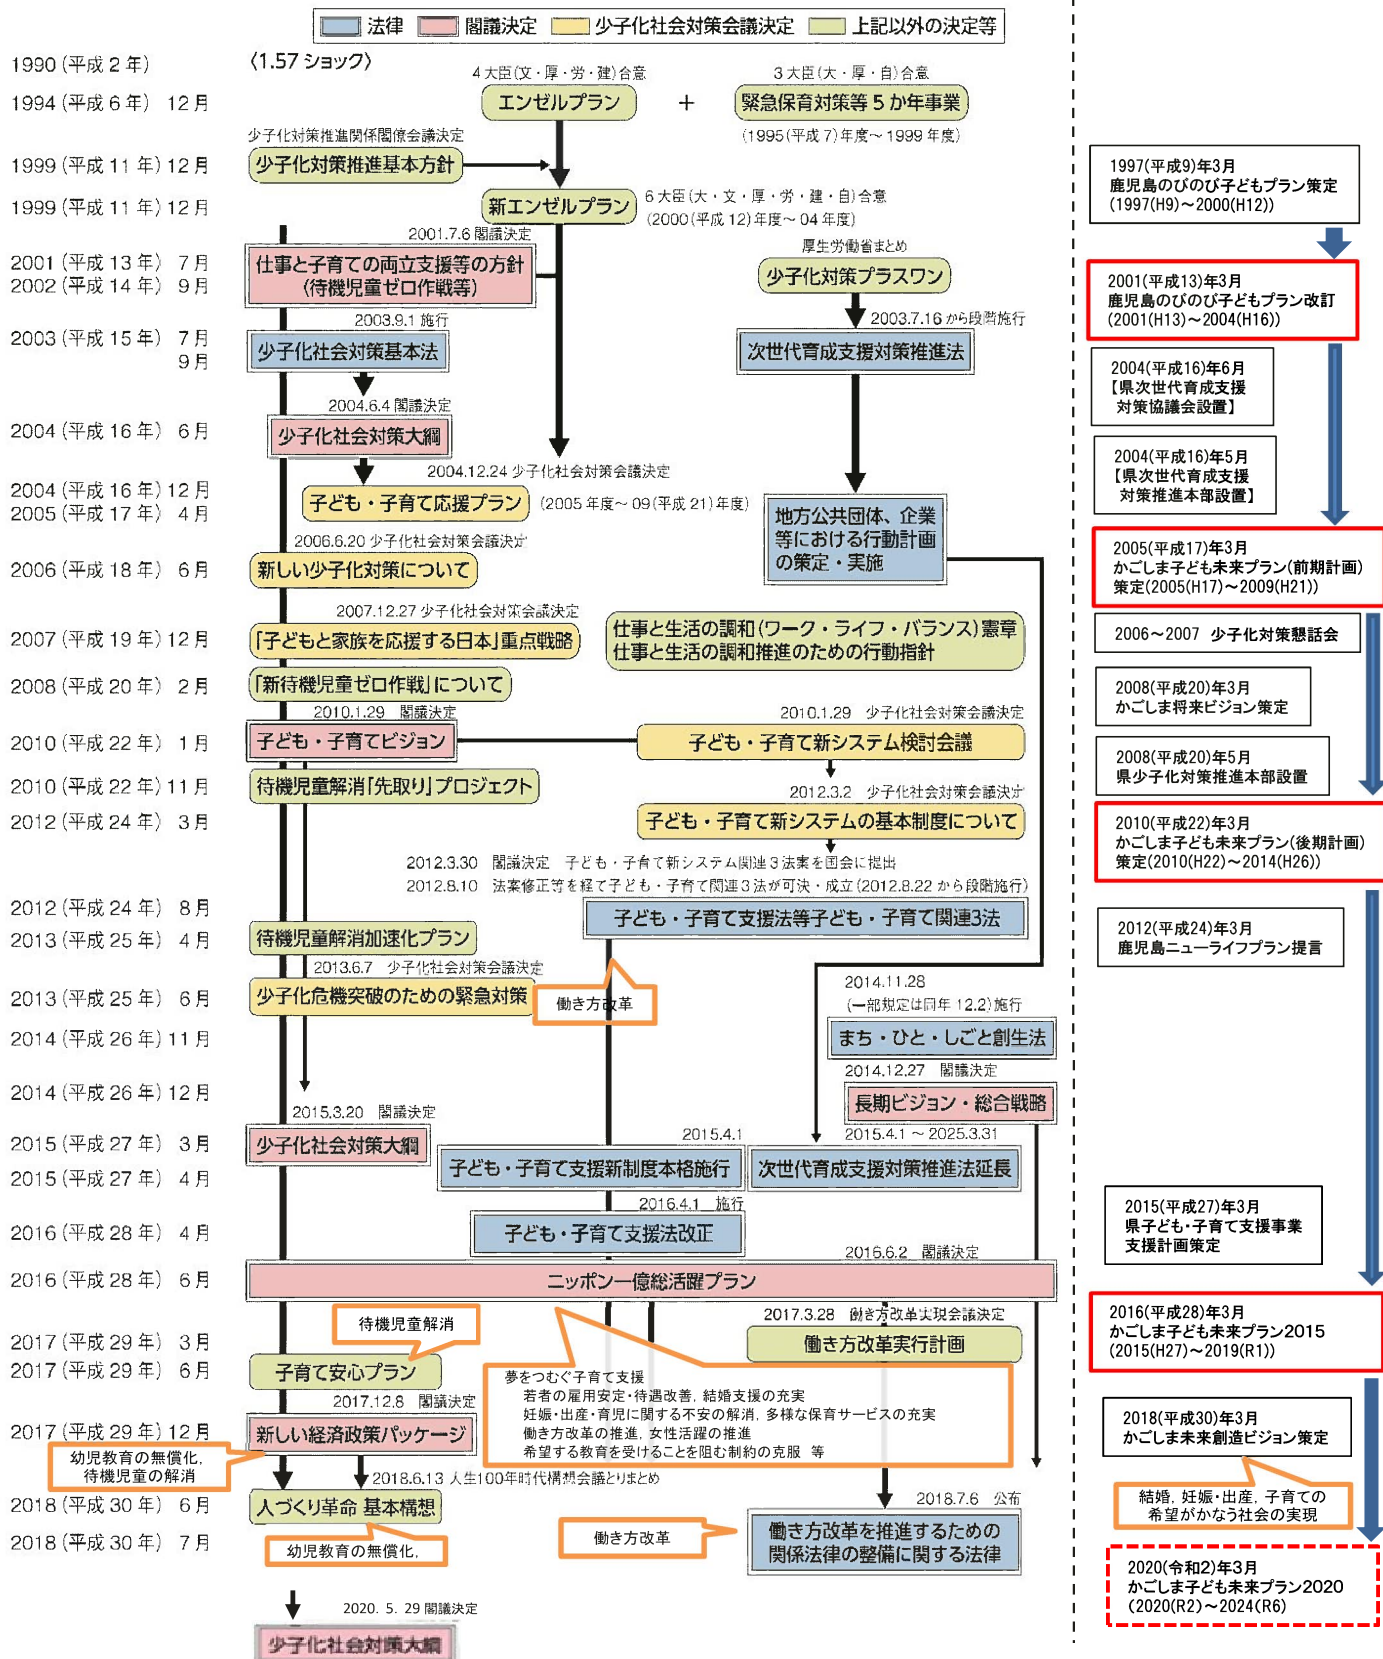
法律　閣議決定　少子化社会対策会議決定　上記以外の決定等

1990（平成２年）　〈1.57ショック〉
1994（平成６年）12月
4大臣（文・厚・労・建）合意
エンゼルプラン
＋
3大臣（大・厚・自）合意
緊急保育対策等５か年事業
（1995（平成７）年度～1999年度）

少子化対策推進関係閣僚会議決定
1999（平成11年）12月　少子化対策推進基本方針
1999（平成11年）12月　新エンゼルプラン
6大臣（大・文・厚・労・建・自）合意
（2000（平成12）年度～04年度）

2001.7.6 閣議決定
2001（平成13年）7月
2002（平成14年）9月
仕事と子育ての両立支援等の方針（待機児童ゼロ作戦等）
厚生労働省まとめ
少子化対策プラスワン

2003.9.1 施行
2003（平成15年）7月
9月
少子化社会対策基本法
2003.7.16 から段階施行
次世代育成支援対策推進法

2004.6.4 閣議決定
2004（平成16年）6月　少子化社会対策大綱
2004.12.24 少子化社会対策会議決定
2004（平成16年）12月
2005（平成17年）4月
子ども・子育て応援プラン
（2005年度～09（平成21）年度）
地方公共団体、企業等における行動計画の策定・実施

2006.6.20 少子化社会対策会議決定
2006（平成18年）6月　新しい少子化対策について
2007.12.27 少子化社会対策会議決定
2007（平成19年）12月　「子どもと家族を応援する日本」重点戦略
仕事と生活の調和（ワーク・ライフ・バランス）憲章
仕事と生活の調和推進のための行動指針
2008（平成20年）2月　「新待機児童ゼロ作戦」について
2010.1.29 閣議決定
2010.1.29 少子化社会対策会議決定
2010（平成22年）1月　子ども・子育てビジョン
子ども・子育て新システム検討会議
2010（平成22年）11月　待機児童解消「先取り」プロジェクト
2012.3.2 少子化社会対策会議決定
2012（平成24年）3月　子ども・子育て新システムの基本制度について
2012.3.30 閣議決定　子ども・子育て新システム関連３法案を国会に提出
2012.8.10 法案修正等を経て子ども・子育て関連３法が可決・成立（2012.8.22から段階施行）
2012（平成24年）8月　子ども・子育て支援法等子ども・子育て関連３法
2013（平成25年）4月　待機児童解消加速化プラン
2013.6.7 少子化社会対策会議決定
2013（平成25年）6月　少子化危機突破のための緊急対策
働き方改革
2014.11.28
（一部規定は同年12.2）施行
2014（平成26年）11月　まち・ひと・しごと創生法
2014.12.27 閣議決定
2014（平成26年）12月　長期ビジョン・総合戦略
2015.3.20 閣議決定
2015（平成27年）3月　少子化社会対策大綱
2015.4.1
2015.4.1～2025.3.31
2015（平成27年）4月　子ども・子育て支援新制度本格施行　次世代育成支援対策推進法延長
2016.4.1 施行
2016（平成28年）4月　子ども・子育て支援法改正
2016.6.2 閣議決定
2016（平成28年）6月　ニッポン一億総活躍プラン
待機児童解消
2017.3.28 働き方改革実現会議決定
2017（平成29年）3月　働き方改革実行計画
2017（平成29年）6月　子育て安心プラン
夢をつむぐ子育て支援
若者の雇用安定・待遇改善，結婚支援の充実
妊娠・出産・育児に関する不安の解消，多様な保育サービスの充実
働き方改革の推進，女性活躍の推進
希望する教育を受けることを阻む制約の克服　等
2017.12.8 閣議決定
2017（平成29年）12月　新しい経済政策パッケージ
幼児教育の無償化，待機児童の解消
2018.6.13 人生100年時代構想会議とりまとめ
2018（平成30年）6月　人づくり革命 基本構想
2018.7.6 公布
2018（平成30年）7月　幼児教育の無償化，
働き方改革
働き方改革を推進するための関係法律の整備に関する法律
2020. 5. 29 閣議決定
少子化社会対策大綱

1997(平成9)年3月
鹿児島のびのび子どもプラン策定
(1997(H9)～2000(H12))

2001(平成13)年3月
鹿児島のびのび子どもプラン改訂
(2001(H13)～2004(H16))

2004(平成16)年6月
【県次世代育成支援対策協議会設置】

2004(平成16)年5月
【県次世代育成支援対策推進本部設置】

2005(平成17)年3月
かごしま子ども未来プラン(前期計画)策定(2005(H17)～2009(H21))

2006～2007　少子化対策懇話会

2008(平成20)年3月
かごしま将来ビジョン策定

2008(平成20)年5月
県少子化対策推進本部設置

2010(平成22)年3月
かごしま子ども未来プラン(後期計画)策定(2010(H22)～2014(H26))

2012(平成24)年3月
鹿児島ニューライフプラン提言

2015(平成27)年3月
県子ども・子育て支援事業支援計画策定

2016(平成28)年3月
かごしま子ども未来プラン2015
(2015(H27)～2019(R1))

2018(平成30)年3月
かごしま未来創造ビジョン策定

結婚，妊娠・出産，子育ての希望がかなう社会の実現

2020(令和2)年3月
かごしま子ども未来プラン2020
(2020(R2)～2024(R6))